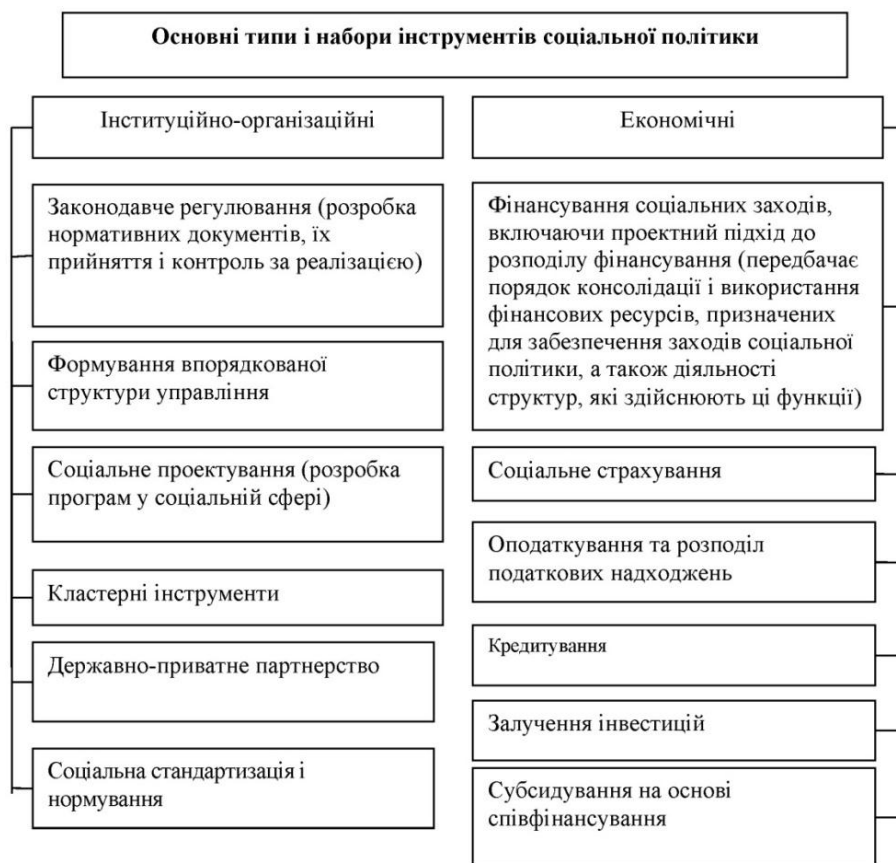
Основні типи і набори інструментів соціальної політики

Інституційно-організаційні

Законодавче регулювання (розробка нормативних документів, їх прийняття і контроль за реалізацією)

Формування впорядкованої структури управління

Соціальне проектування (розробка програм у соціальній сфері)

Кластерні інструменти

Державно-приватне партнерство

Соціальна стандартизація і нормування

Економічні

Фінансування соціальних заходів, включаючи проектний підхід до розподілу фінансування (передбачає порядок консолідації і використання фінансових ресурсів, призначених для забезпечення заходів соціальної політики, а також діяльності структур, які здійснюють ці функції)

Соціальне страхування

Оподаткування та розподіл податкових надходжень

Кредитування

Залучення інвестицій

Субсидування на основі співфінансування